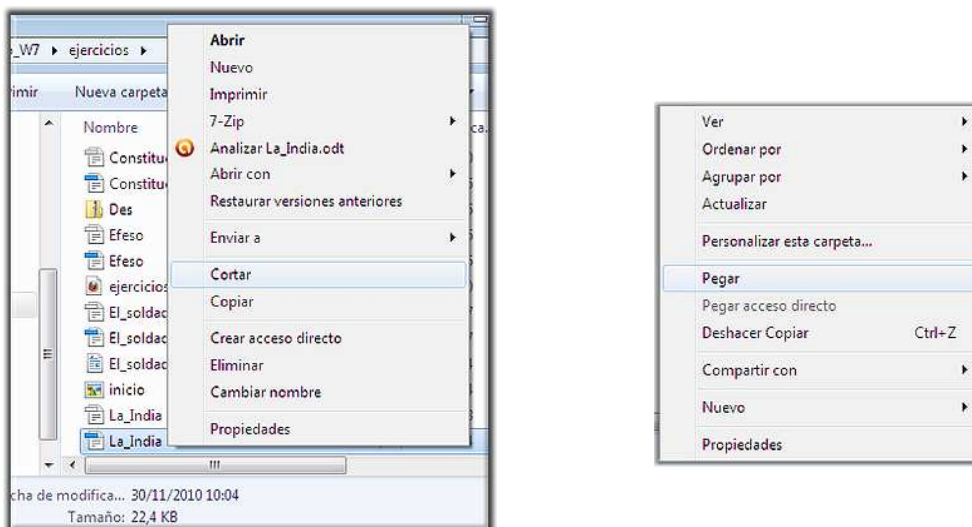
_W7 ▸ ejercicios ▸

rimir    Nueva carpeta

Nombre
Constitu
Constitu
Des
Efeso
Efeso
ejercicios
El_soldad
El_soldad
El_soldad
inicio
La_India
La_India

ca.

Abrir
Nuevo
Imprimir
7-Zip
Analizar La_India.odt
Abrir con
Restaurar versiones anteriores
Enviar a
Cortar
Copiar
Crear acceso directo
Eliminar
Cambiar nombre
Propiedades

cha de modifica... 30/11/2010 10:04
Tamaño: 22,4 KB

Ver
Ordenar por
Agrupar por
Actualizar
Personalizar esta carpeta...
Pegar
Pegar acceso directo
Deshacer Copiar    Ctrl+Z
Compartir con
Nuevo
Propiedades